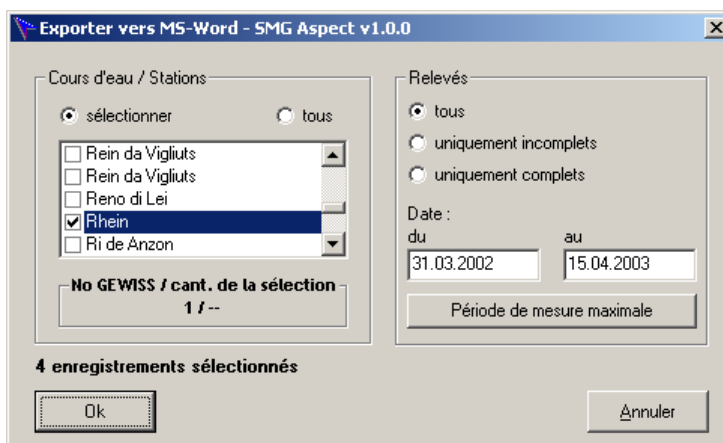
Exporter vers MS-Word - SMG Aspect v1.0.0

Cours d'eau / Stations

sélectionner

tous

Rein da Vigliuts

Rein da Vigliuts

Reno di Lei

Rhein

Ri de Anzon

No GEWISS / cant. de la sélection

1 / --

Relevés

tous

uniquement incomplets

uniquement complets

Date :

du

31.03.2002

au

15.04.2003

Période de mesure maximale

4 enregistrements sélectionnés

Ok

Annuler